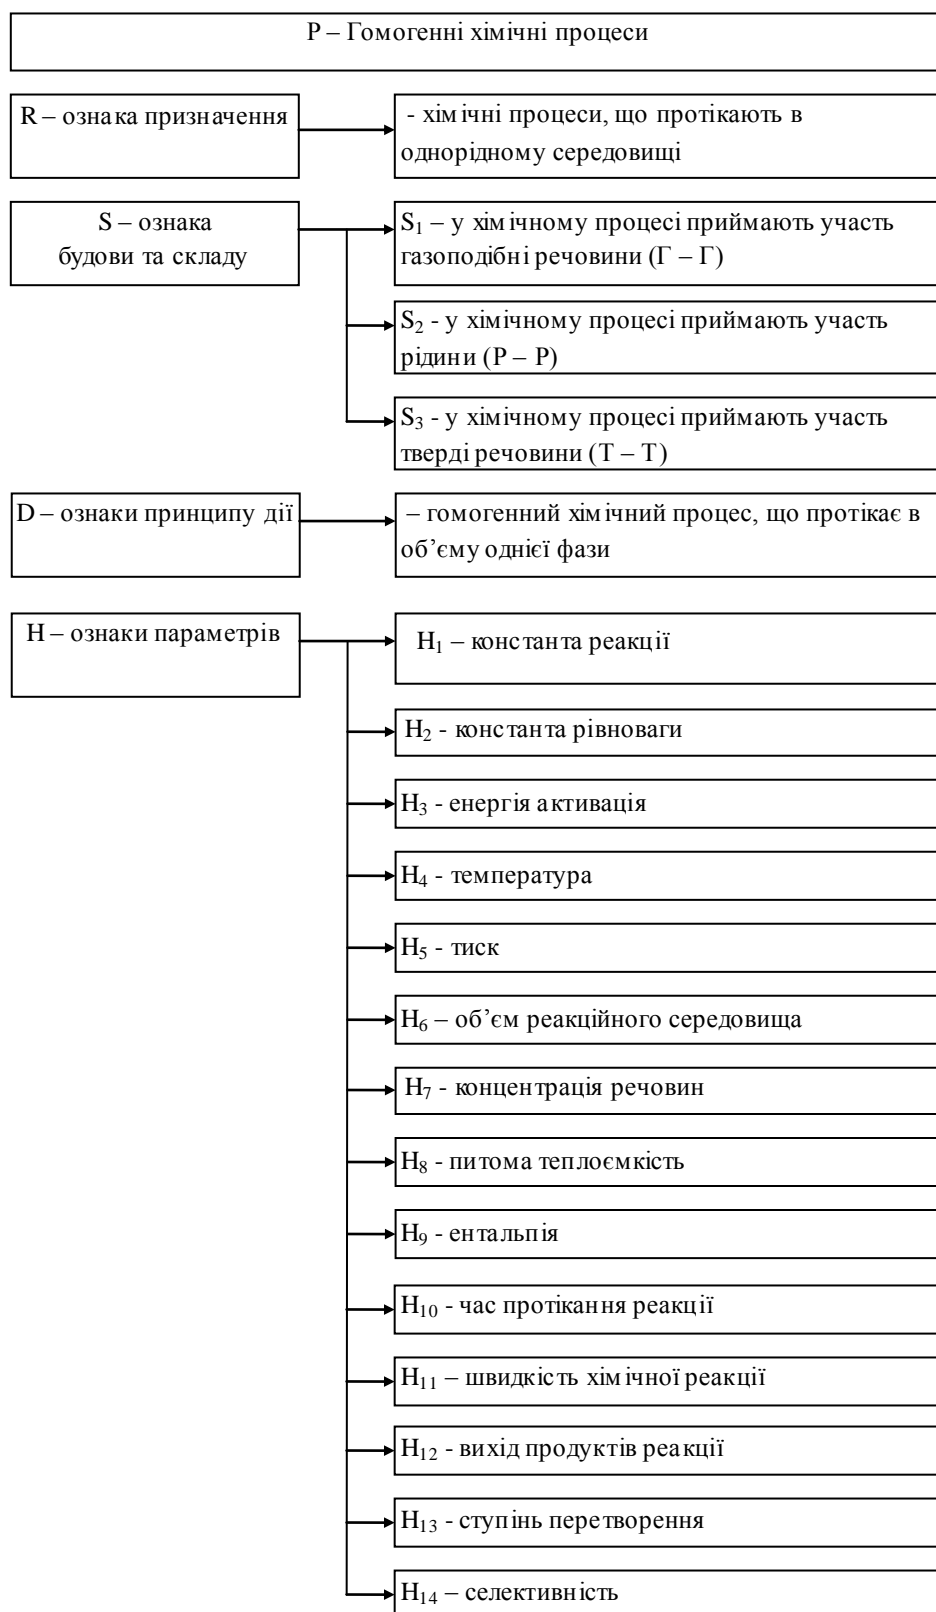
P – Гомогенні хімічні процеси

R – ознака призначення

- хімічні процеси, що протікають в однорідному середовищі

S – ознака будови та складу

$S_1$ – у хімічному процесі приймають участь газоподібні речовини (Г – Г)

$S_2$ - у хімічному процесі приймають участь рідини (Р – Р)

$S_3$ - у хімічному процесі приймають участь тверді речовини (Т – Т)

D – ознаки принципу дії

– гомогенний хімічний процес, що протікає в об'єму однієї фази

H – ознаки параметрів

$H_1$ – константа реакції

$H_2$ - константа рівноваги

$H_3$ - енергія активація

$H_4$ - температура

$H_5$ - тиск

$H_6$ – об'єм реакційного середовища

$H_7$ - концентрація речовин

$H_8$ - питома теплоємкість

$H_9$ - ентальпія

$H_{10}$ - час протікання реакції

$H_{11}$ – швидкість хімічної реакції

$H_{12}$ - вихід продуктів реакції

$H_{13}$ - ступінь перетворення

$H_{14}$ – селективність